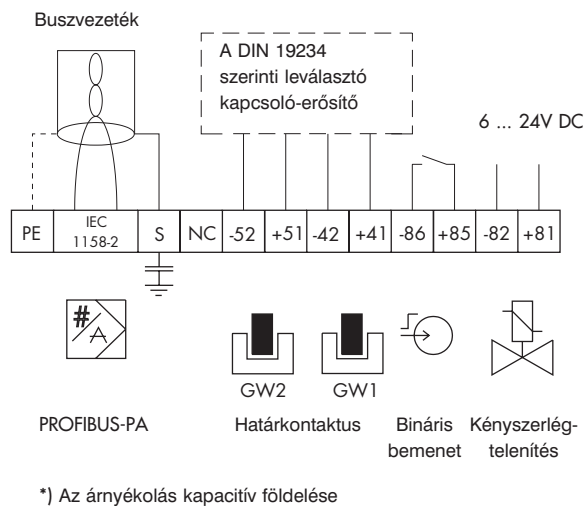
Buszvezeték

A DIN 19234 szerinti leválasztó kapcsoló-erősítő

6 ... 24V DC

| PE | IEC 1158-2 | S | NC | -52 | +51 | -42 | +41 | -86 | +85 | -82 | +81 |
|---|---|---|---|---|---|---|---|---|---|---|---|

#
A

GW2 GW1

PROFIBUS-PA

Határkontaktus

Bináris bemenet

Kényszerlégtelenítés

*) Az árnyékolás kapacitív földelése